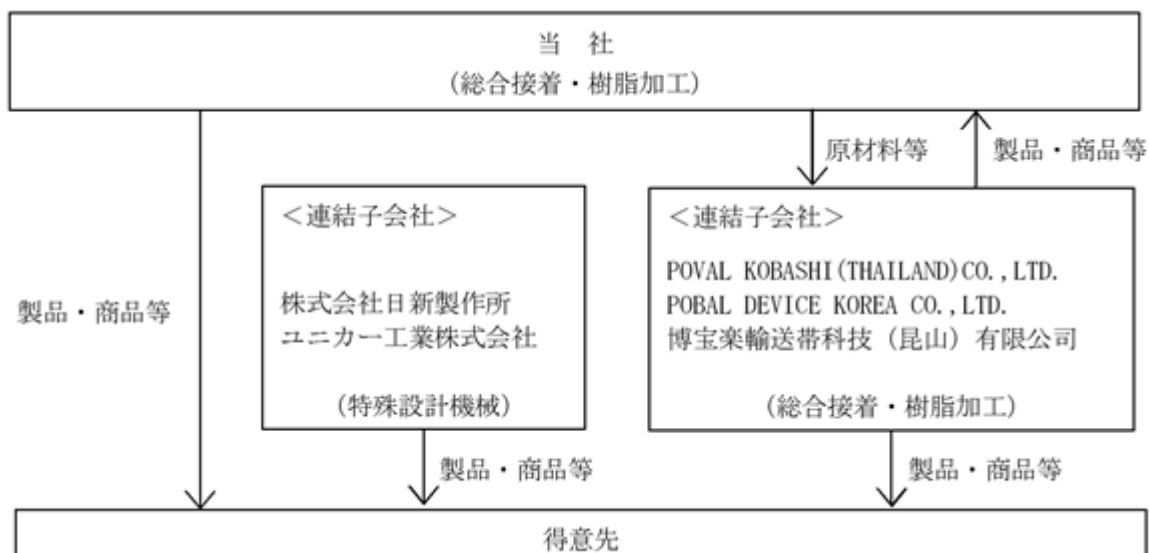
当　社
（総合接着・樹脂加工）

原材料等

製品・商品等

製品・商品等

＜連結子会社＞

株式会社日新製作所
ユニカー工業株式会社

（特殊設計機械）

＜連結子会社＞

POVAL KOBASHI(THAILAND)CO.,LTD.
POBAL DEVICE KOREA CO.,LTD.
博宝楽輸送帯科技（昆山）有限公司

（総合接着・樹脂加工）

製品・商品等

製品・商品等

得意先